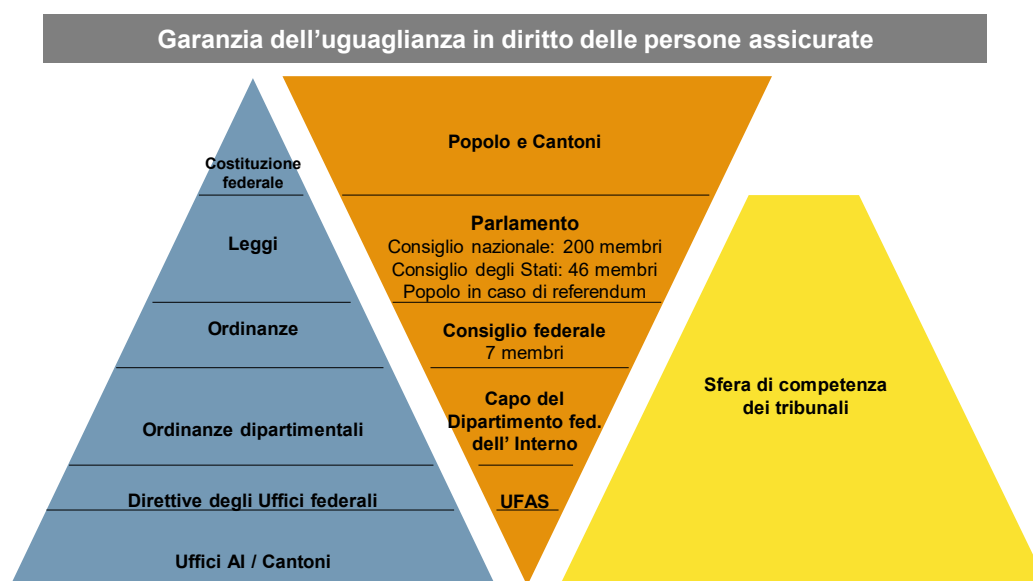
Garanzia dell'uguaglianza in diritto delle persone assicurate

Costituzione federale

Leggi

Ordinanze

Ordinanze dipartimentali

Direttive degli Uffici federali

Uffici AI / Cantoni

Popolo e Cantoni

Parlamento
Consiglio nazionale: 200 membri
Consiglio degli Stati: 46 membri
Popolo in caso di referendum

Consiglio federale
7 membri

Capo del Dipartimento fed. dell' Interno

UFAS

Sfera di competenza dei tribunali